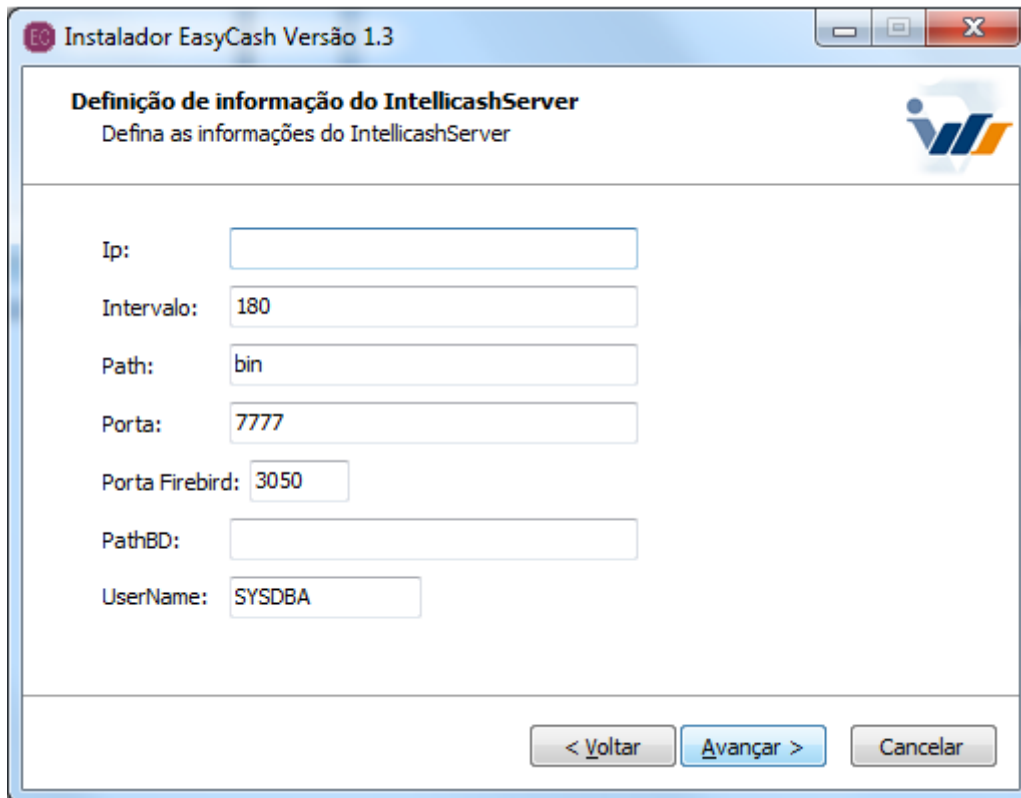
EC Instalador EasyCash Versão 1.3

Definição de informação do IntellicashServer
Defina as informações do IntellicashServer

Ip:
Intervalo: 180
Path: bin
Porta: 7777
Porta Firebird: 3050
PathBD:
UserName: SYSDBA

< Voltar
Avançar >
Cancelar